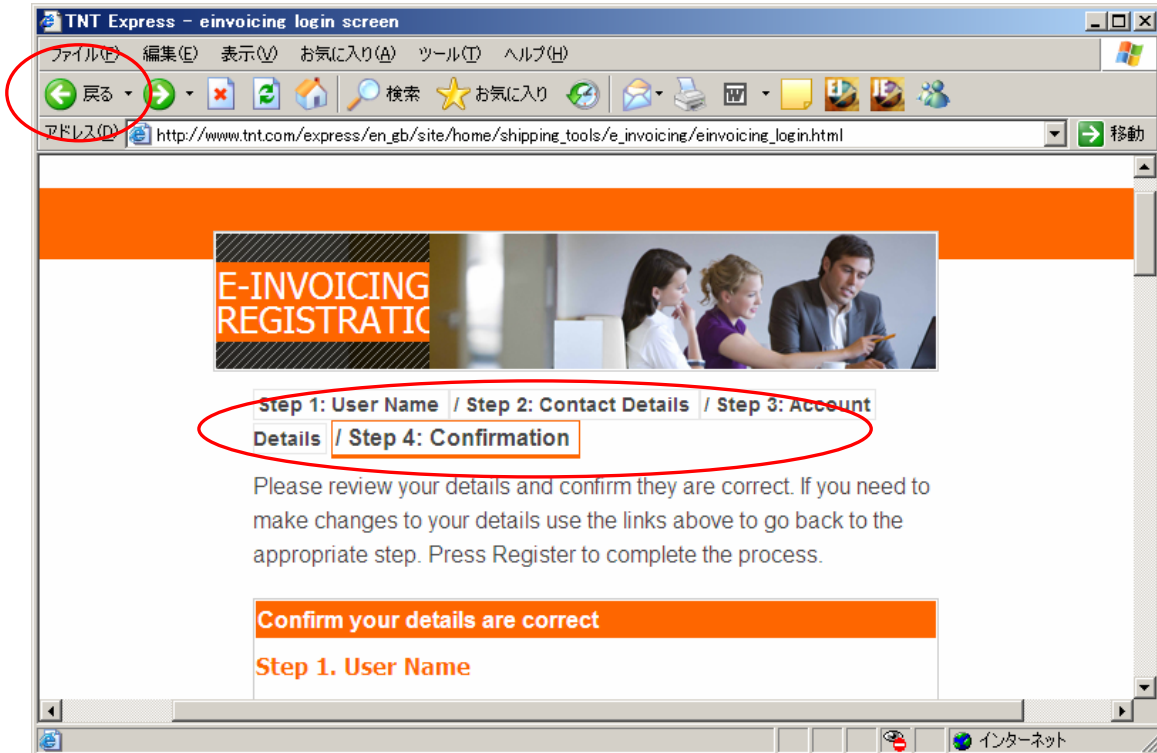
TNT Express - einvoicing login screen

ファイル(F) 編集(E) 表示(V) お気に入り(A) ツール(T) ヘルプ(H)

戻る 検索 お気に入り

アドレス(D) http://www.tnt.com/express/en_gb/site/home/shipping_tools/e_invoicing/einvoicing_login.html 移動

E-INVOICING
REGISTRATIO

Step 1: User Name / Step 2: Contact Details / Step 3: Account Details / Step 4: Confirmation

Please review your details and confirm they are correct. If you need to make changes to your details use the links above to go back to the appropriate step. Press Register to complete the process.

Confirm your details are correct

Step 1. User Name

インターネット